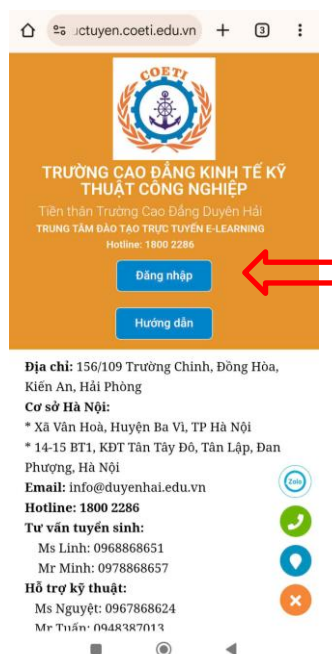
…ctuyen.coeti.edu.vn

3

COETI

TRƯỜNG CAO ĐẲNG KINH TẾ KỸ THUẬT CÔNG NGHIỆP

Tiền thân Trường Cao Đẳng Duyên Hải

TRUNG TÂM ĐÀO TẠO TRỰC TUYẾN E-LEARNING

Hotline: 1800 2286

Đăng nhập

Hướng dẫn

**Địa chỉ:** 156/109 Trường Chinh, Đồng Hòa, Kiến An, Hải Phòng

**Cơ sở Hà Nội:**

* Xã Vân Hoà, Huyện Ba Vì, TP Hà Nội

* 14-15 BT1, KĐT Tân Tây Đô, Tân Lập, Đan Phượng, Hà Nội

**Email:** info@duyenhai.edu.vn

**Hotline: 1800 2286**

**Tư vấn tuyển sinh:**

Ms Linh: 0968868651

Mr Minh: 0978868657

**Hỗ trợ kỹ thuật:**

Ms Nguyệt: 0967868624

Mr Tuấn: 0948387013

Zalo